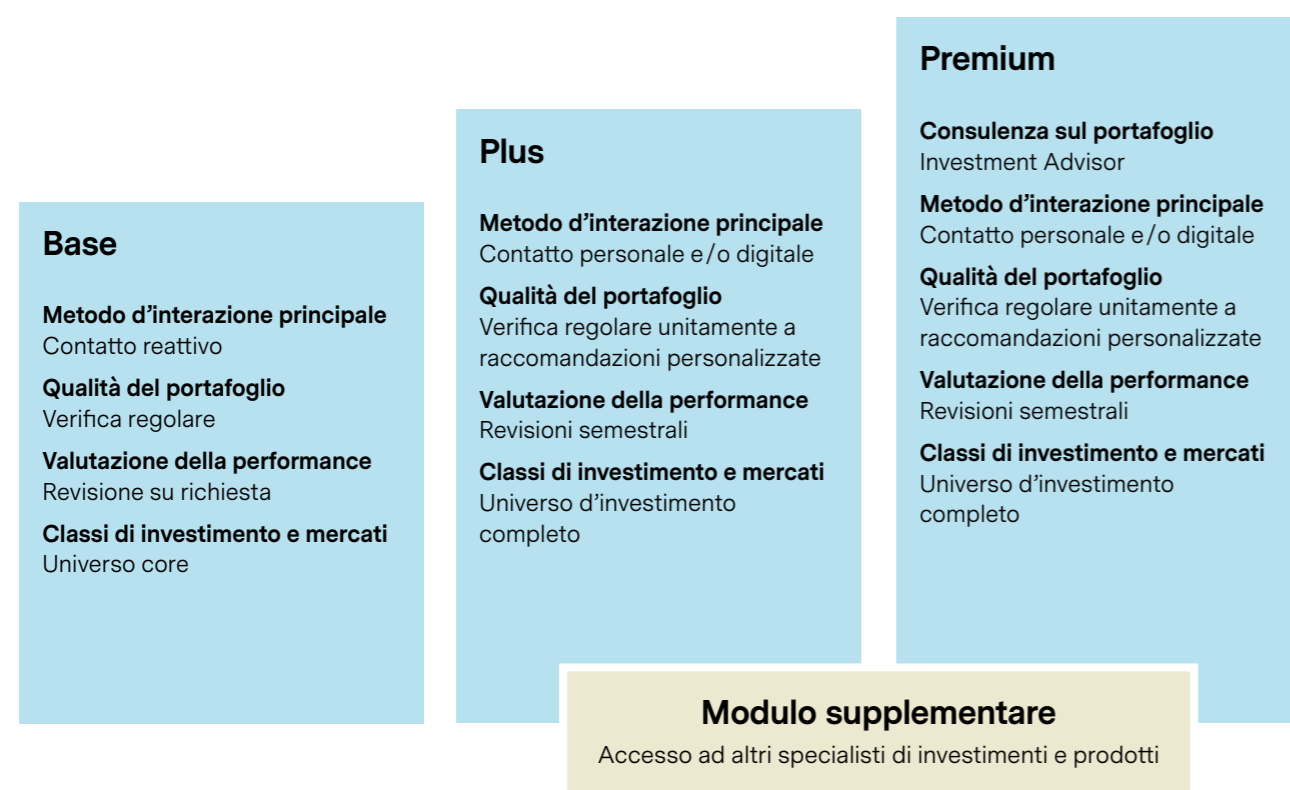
Base

Metodo d’interazione principale
Contatto reattivo

Qualità del portafoglio
Verifica regolare

Valutazione della performance
Revisione su richiesta

Classi di investimento e mercati
Universo core

Plus

Metodo d’interazione principale
Contatto personale e/o digitale

Qualità del portafoglio
Verifica regolare unitamente a raccomandazioni personalizzate

Valutazione della performance
Revisioni semestrali

Classi di investimento e mercati
Universo d’investimento completo

Premium

Consulenza sul portafoglio
Investment Advisor

Metodo d’interazione principale
Contatto personale e/o digitale

Qualità del portafoglio
Verifica regolare unitamente a raccomandazioni personalizzate

Valutazione della performance
Revisioni semestrali

Classi di investimento e mercati
Universo d’investimento completo

Modulo supplementare
Accesso ad altri specialisti di investimenti e prodotti